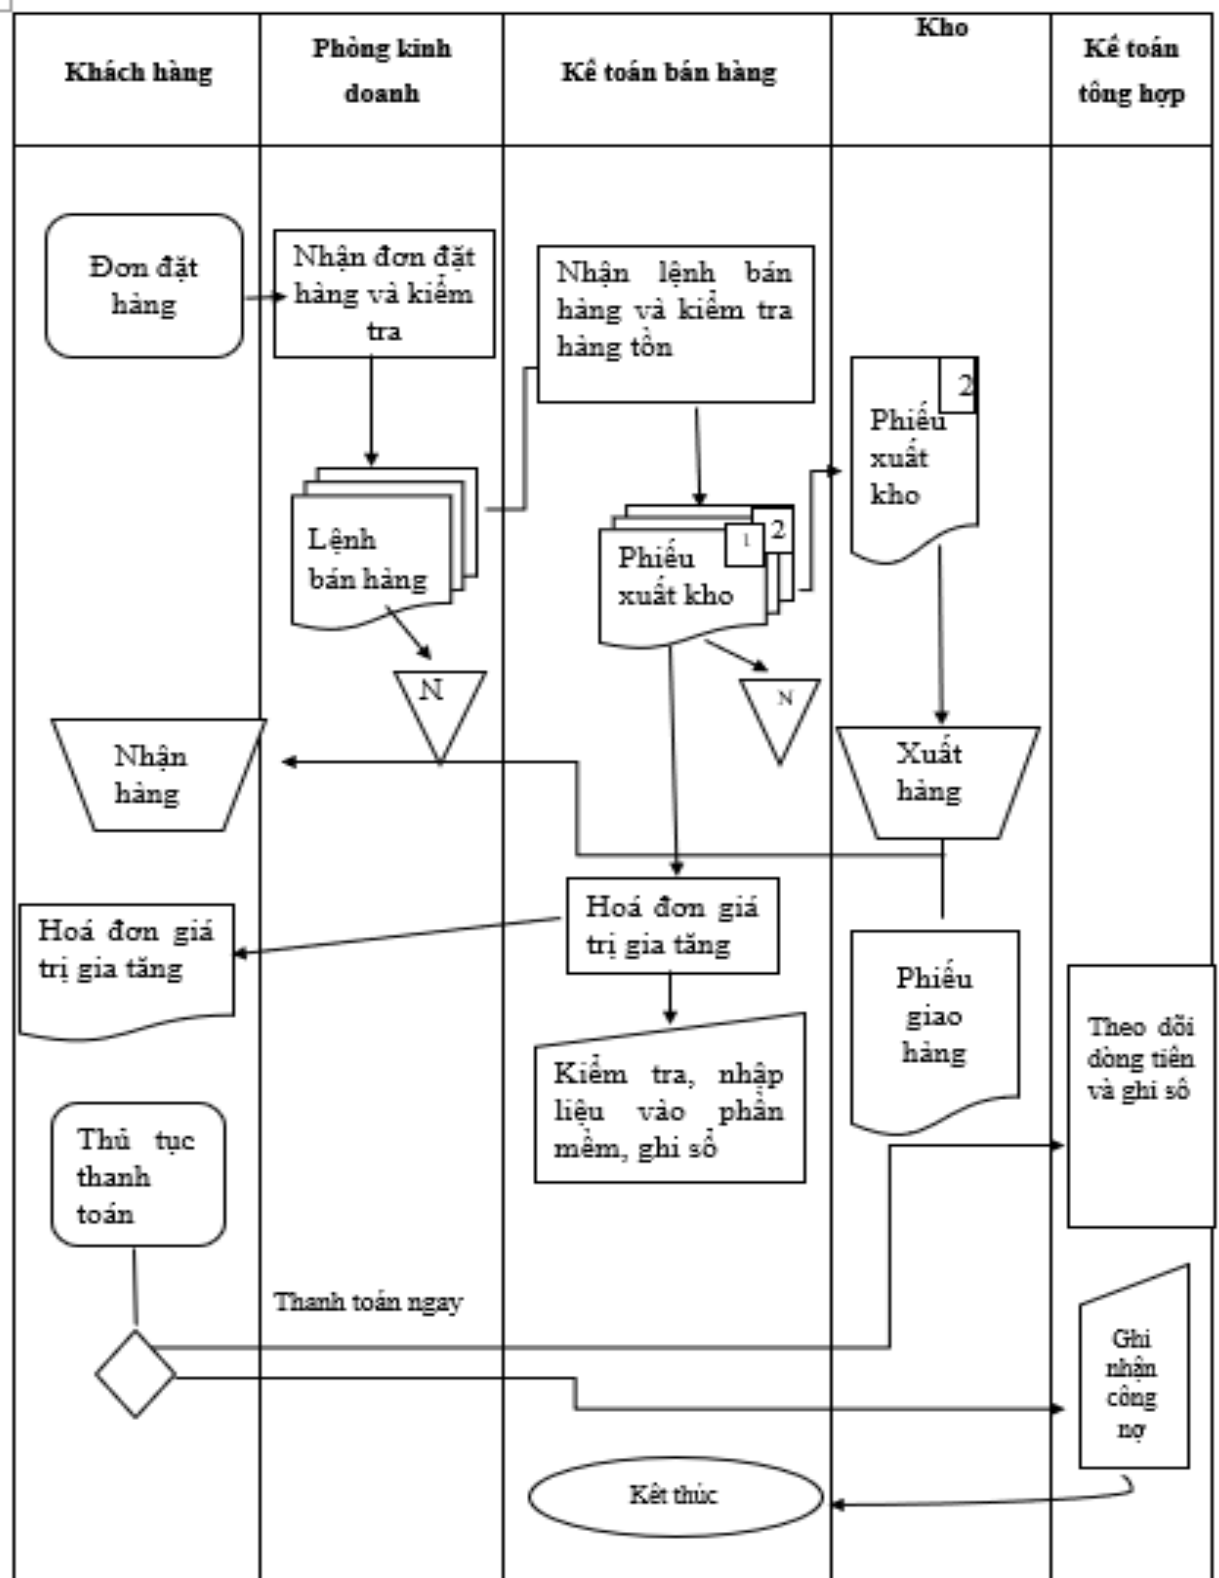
Khách hàng

Phòng kinh doanh

Kế toán bán hàng

Kho

Kế toán tổng hợp

Đơn đặt hàng

Nhận đơn đặt hàng và kiểm tra

Nhận lệnh bán hàng và kiểm tra hàng tồn

2

Phiếu xuất kho

Lệnh bán hàng

1

2

Phiếu xuất kho

N

N

Nhận hàng

Xuất hàng

Hoá đơn giá trị gia tăng

Hoá đơn giá trị gia tăng

Phiếu giao hàng

Theo dõi dòng tiền và ghi sổ

Kiểm tra, nhập liệu vào phần mềm, ghi sổ

Thủ tục thanh toán

Thanh toán ngay

Ghi nhận công nợ

Kết thúc